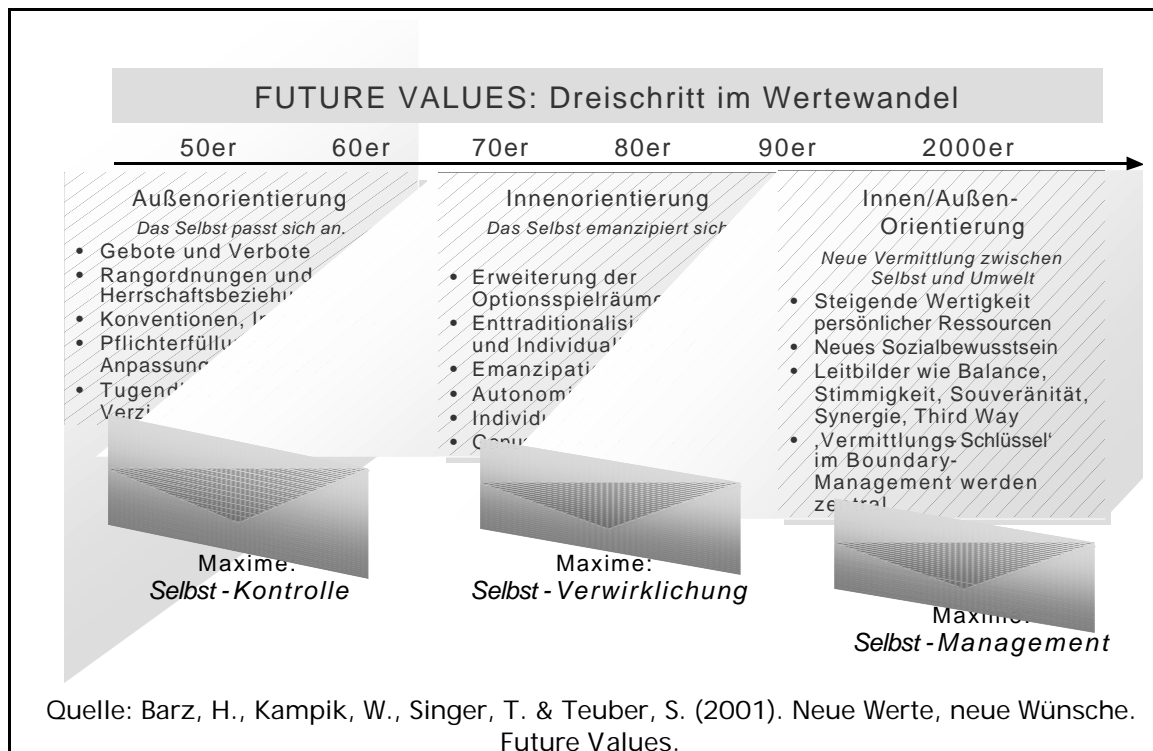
FUTURE VALUES: Dreischritt im Wertewandel

50er 60er 70er 80er 90er 2000er

Außenorientierung

Das Selbst passt sich an.

- Gebote und Verbote
- Rangordnungen und Herrschaftsbeziehu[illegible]
- Konventionen, I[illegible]
- Pflichterfüllu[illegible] Anpassun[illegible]
- Tugend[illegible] Verzi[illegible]

Maxime: *Selbst - Kontrolle*

Innenorientierung

Das Selbst emanzipiert sich

- Erweiterung der Optionsspielräum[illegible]
- Enttraditionalisi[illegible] und Individual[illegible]
- Emanzipati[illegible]
- Autonom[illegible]
- Individ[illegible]
- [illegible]

Maxime: *Selbst - Verwirklichung*

Innen/Außen-Orientierung

Neue Vermittlung zwischen Selbst und Umwelt

- Steigende Wertigkeit persönlicher Ressourcen
- Neues Sozialbewusstsein
- Leitbilder wie Balance, Stimmigkeit, Souveränität, Synergie, Third Way
- ‚Vermittlungs-Schlüssel' im Boundary-Management werden ze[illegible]

Maxim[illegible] *Selbst - Management*

Quelle: Barz, H., Kampik, W., Singer, T. & Teuber, S. (2001). Neue Werte, neue Wünsche. Future Values.